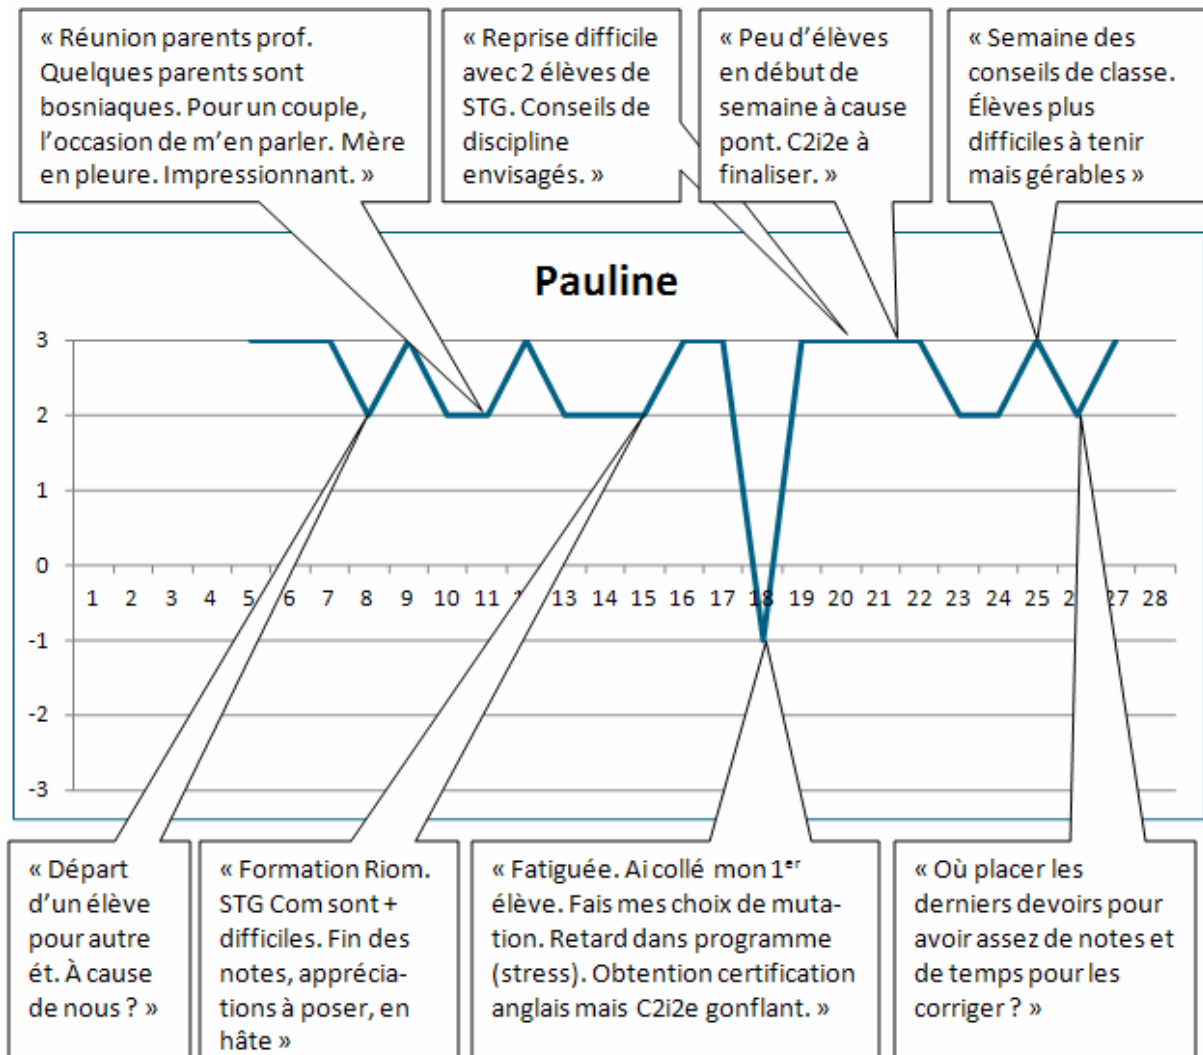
« Réunion parents prof. Quelques parents sont bosniaques. Pour un couple, l'occasion de m'en parler. Mère en pleure. Impressionnant. »

« Reprise difficile avec 2 élèves de STG. Conseils de discipline envisagés. »

« Peu d'élèves en début de semaine à cause pont. C2i2e à finaliser. »

« Semaine des conseils de classe. Élèves plus difficiles à tenir mais gérables »

Pauline

3
2
1
0
-1
-2
-3

1 2 3 4 5 6 7 8 9 10 11 1 13 14 15 16 17 18 19 20 21 22 23 24 25 2 27 28

« Départ d'un élève pour autre ét. À cause de nous ? »

« Formation Riom. STG Com sont + difficiles. Fin des notes, appréciations à poser, en hâte »

« Fatiguée. Ai collé mon 1$^{er}$ élève. Fais mes choix de mutation. Retard dans programme (stress). Obtention certification anglais mais C2i2e gonflant. »

« Où placer les derniers devoirs pour avoir assez de notes et de temps pour les corriger ? »